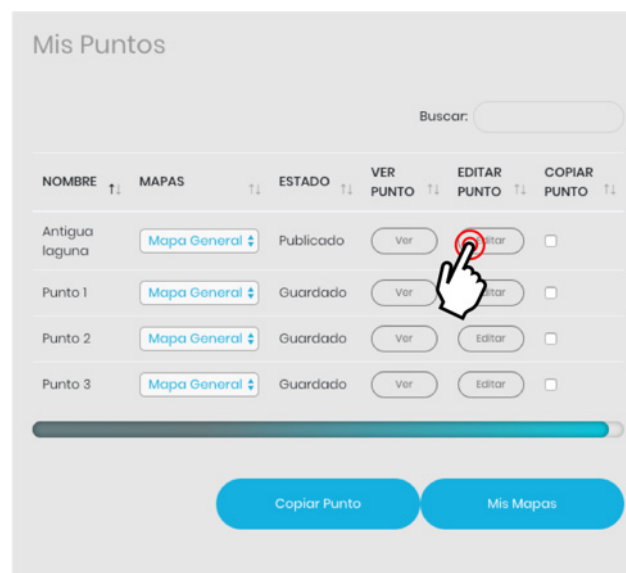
Mis Puntos

Buscar:

| NOMBRE | MAPAS | ESTADO | VER PUNTO | EDITAR PUNTO | COPIAR PUNTO |
|---|---|---|---|---|---|
| Antigua laguna | Mapa General | Publicado | Ver | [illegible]itar | |
| Punto 1 | Mapa General | Guardado | Ver | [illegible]tar | |
| Punto 2 | Mapa General | Guardado | Ver | Editar | |
| Punto 3 | Mapa General | Guardado | Ver | Editar | |

Copiar Punto

Mis Mapas